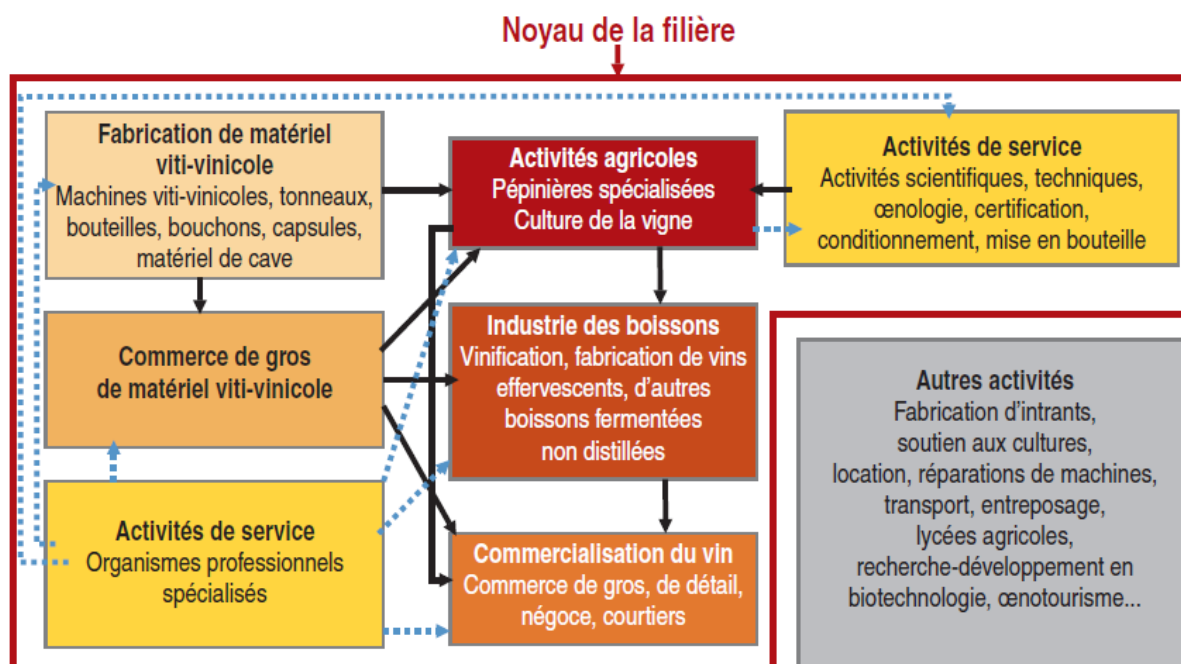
Noyau de la filière

Fabrication de matériel viti-vinicole
Machines viti-vinicoles, tonneaux, bouteilles, bouchons, capsules, matériel de cave

Activités agricoles
Pépinières spécialisées
Culture de la vigne

Activités de service
Activités scientifiques, techniques, œnologie, certification, conditionnement, mise en bouteille

Commerce de gros de matériel viti-vinicole

Industrie des boissons
Vinification, fabrication de vins effervescents, d'autres boissons fermentées non distillées

Autres activités
Fabrication d'intrants, soutien aux cultures, location, réparations de machines, transport, entreposage, lycées agricoles, recherche-développement en biotechnologie, œnotourisme...

Activités de service
Organismes professionnels spécialisés

Commercialisation du vin
Commerce de gros, de détail, négoce, courtiers